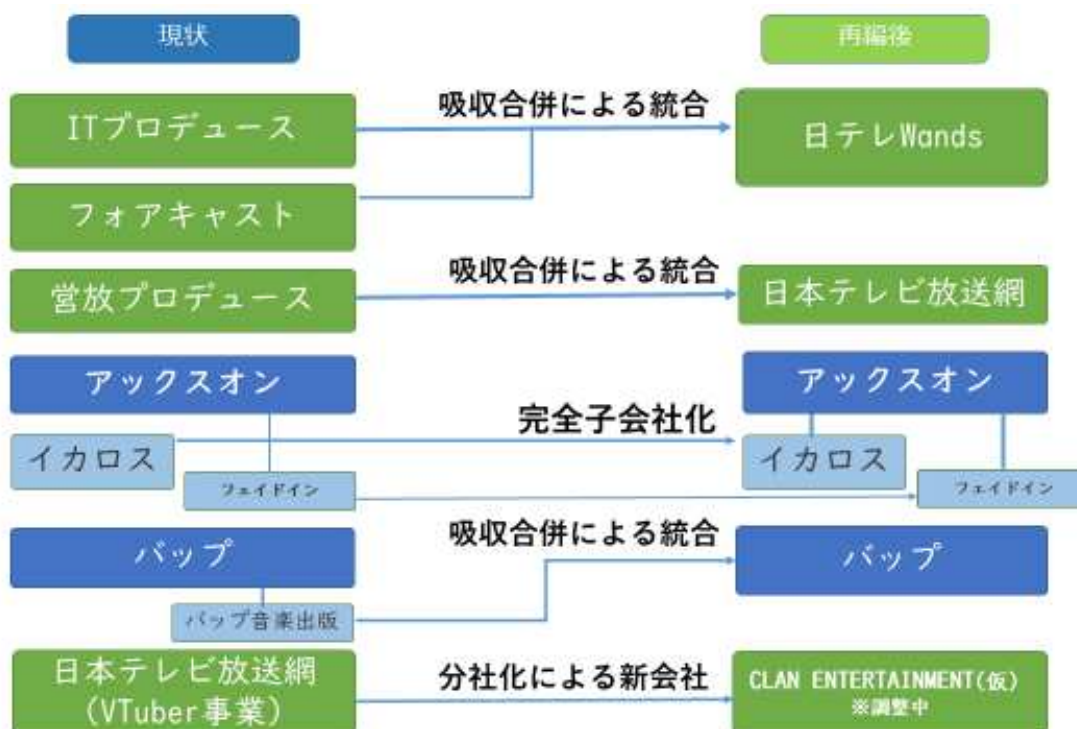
現状

再編後

ITプロデュース

吸収合併による統合

日テレWands

フォアキャスト

営放プロデュース

吸収合併による統合

日本テレビ放送網

アックスオン

アックスオン

完全子会社化

イカロス

イカロス

フェイドイン

フェイドイン

バップ

吸収合併による統合

バップ

バップ音楽出版

日本テレビ放送網（VTuber事業）

分社化による新会社

CLAN ENTERTAINMENT(仮)
※調整中